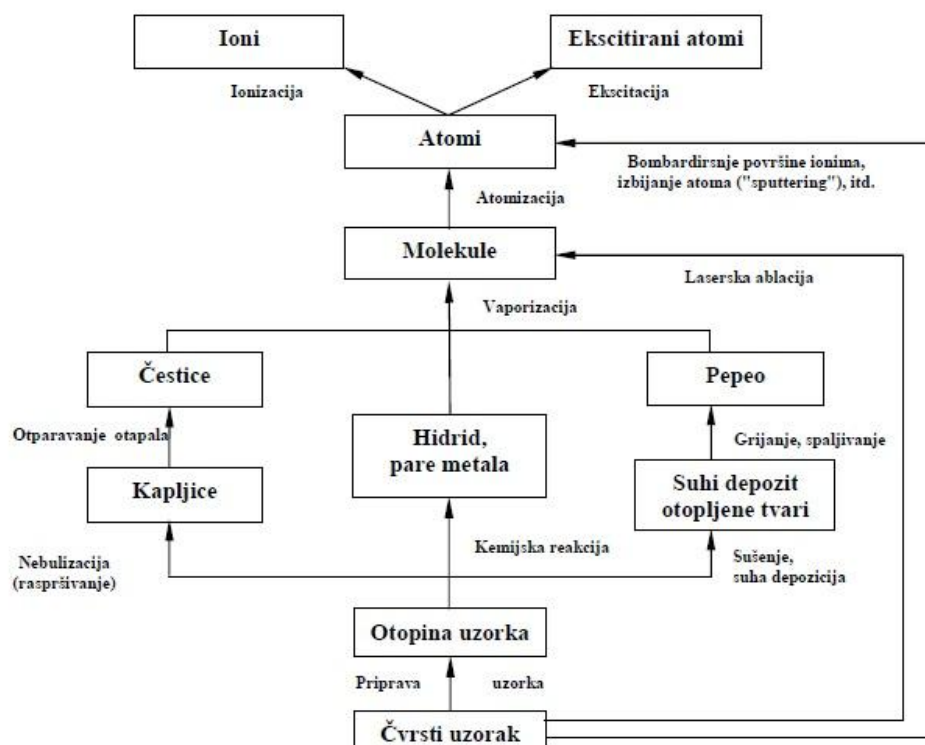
Ioni

Ekscitirani atomi

Ionizacija

Ekscitacija

Atomi

Bombardirsnje površine ionima, izbijanje atoma ("sputtering"), itd.

Atomizacija

Molekule

Laserska ablacija

Vaporizacija

Čestice

Pepeo

Otparavanje otapala

Hidrid, pare metala

Grijanje, spaljivanje

Kapljice

Suhi depozit otopljene tvari

Nebulizacija (raspršivanje)

Kemijska reakcija

Sušenje, suha depozicija

Otopina uzorka

Priprava

uzorka

Čvrsti uzorak